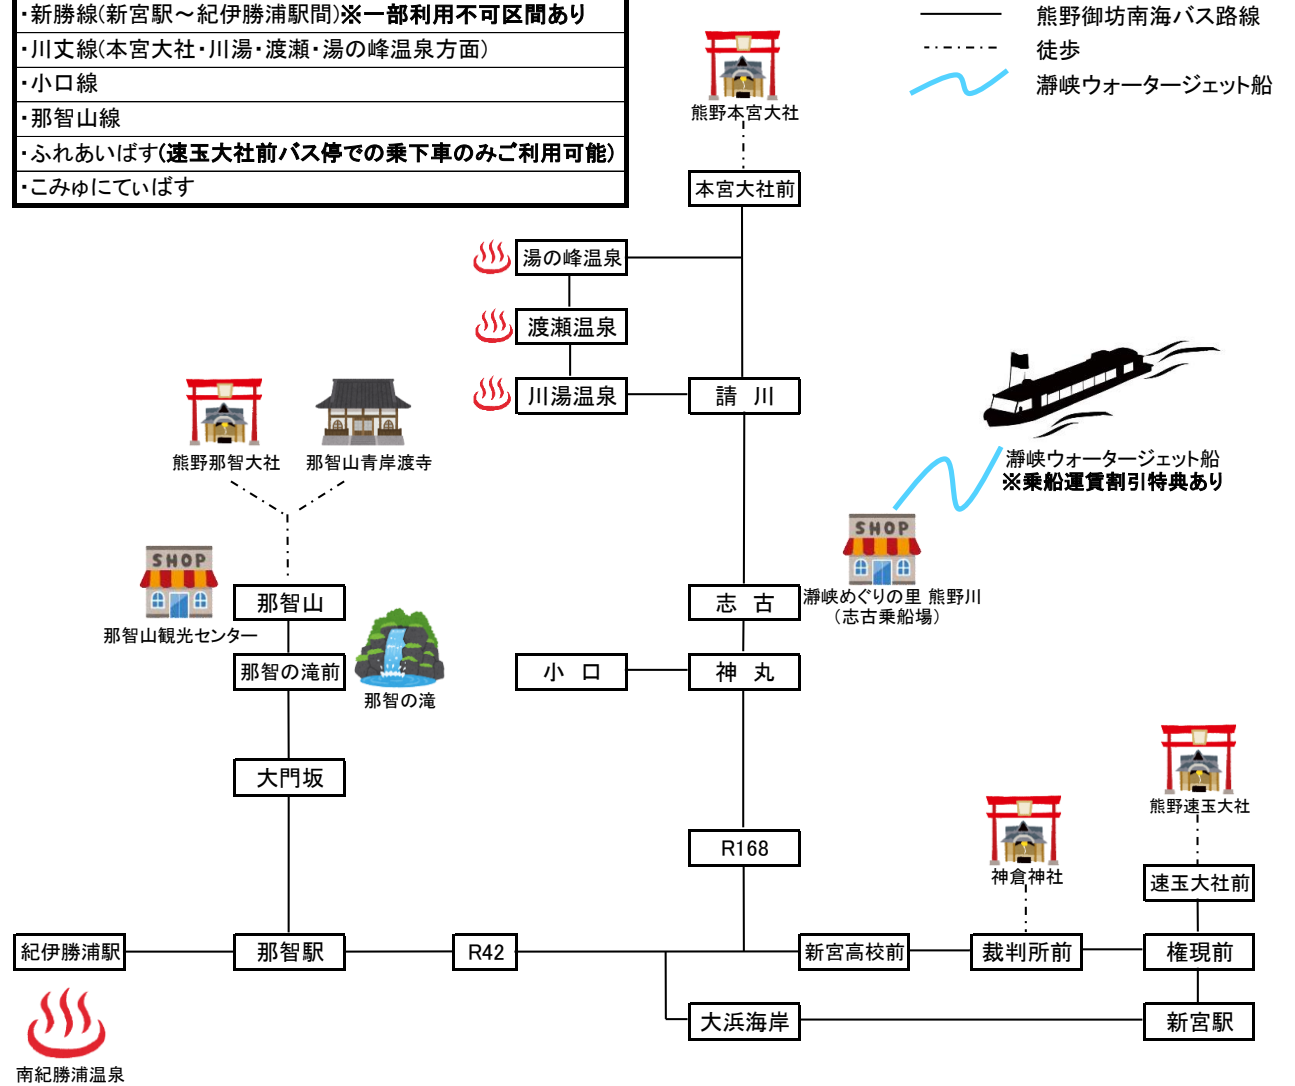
・新勝線(新宮駅～紀伊勝浦駅間)※一部利用不可区間あり
・川丈線(本宮大社・川湯・渡瀬・湯の峰温泉方面)
・小口線
・那智山線
・ふれあいばす(速玉大社前バス停での乗下車のみご利用可能)
・こみゅにていばす

熊野御坊南海バス路線
徒歩
瀞峡ウォータージェット船

熊野本宮大社
本宮大社前
湯の峰温泉
渡瀬温泉
川湯温泉
請　川
瀞峡ウォータージェット船
※乗船運賃割引特典あり
SHOP
瀞峡めぐりの里 熊野川
(志古乗船場)
志　古
熊野那智大社
那智山青岸渡寺
SHOP
那智山観光センター
那智山
那智の滝前
那智の滝
小　口
神　丸
大門坂
R168
熊野速玉大社
神倉神社
速玉大社前
紀伊勝浦駅
那智駅
R42
新宮高校前
裁判所前
権現前
大浜海岸
新宮駅
南紀勝浦温泉